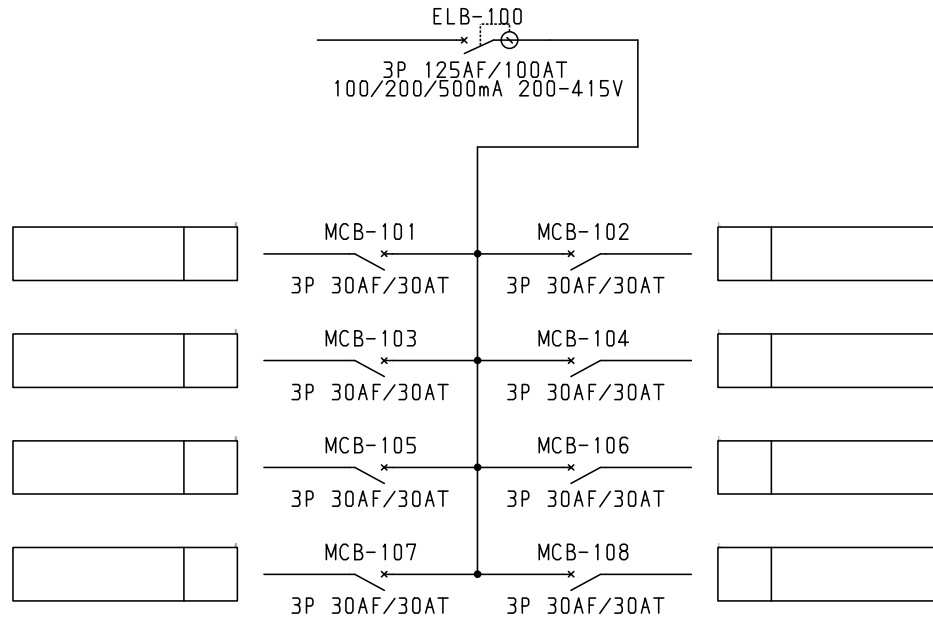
ELB-100
3P 125AF/100AT
100/200/500mA 200-415V

MCB-101
3P 30AF/30AT

MCB-102
3P 30AF/30AT

MCB-103
3P 30AF/30AT

MCB-104
3P 30AF/30AT

MCB-105
3P 30AF/30AT

MCB-106
3P 30AF/30AT

MCB-107
3P 30AF/30AT

MCB-108
3P 30AF/30AT